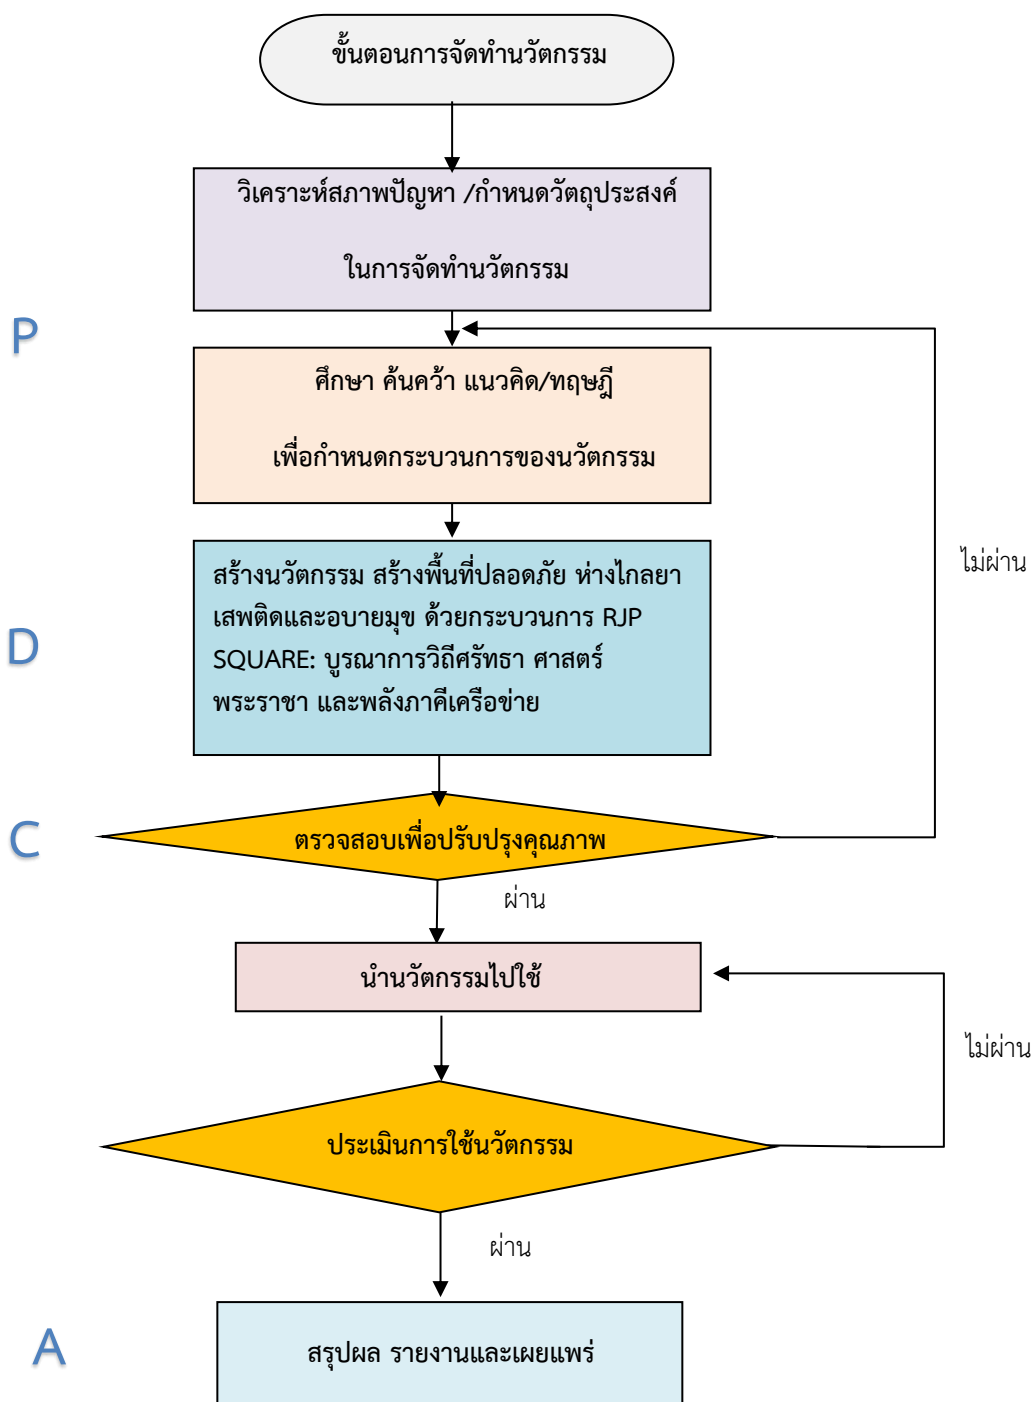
ขั้นตอนการจัดทำนวัตกรรม

วิเคราะห์สภาพปัญหา /กำหนดวัตถุประสงค์

ในการจัดทำนวัตกรรม

P

ศึกษา ค้นคว้า แนวคิด/ทฤษฎี

เพื่อกำหนดกระบวนการของนวัตกรรม

ไม่ผ่าน

สร้างนวัตกรรม สร้างพื้นที่ปลอดภัย ห่างไกลยาเสพติดและอบายมุข ด้วยกระบวนการ RJP SQUARE: บูรณาการวิถีศรัทธา ศาสตร์พระราชา และพลังภาคีเครือข่าย

D

C

ตรวจสอบเพื่อปรับปรุงคุณภาพ

ผ่าน

นำนวัตกรรมไปใช้

ไม่ผ่าน

ประเมินการใช้นวัตกรรม

ผ่าน

A

สรุปผล รายงานและเผยแพร่